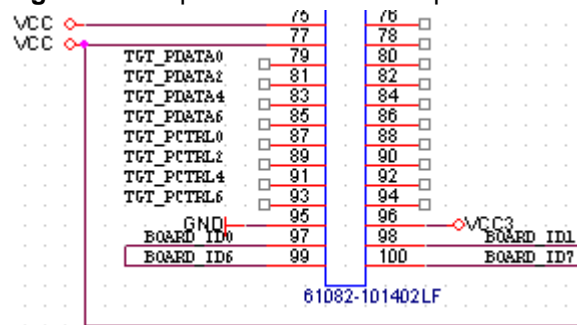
VCC
VCC
75
76
77
78
TGT_PDATA0
79
80
TGT_PDATA2
81
82
TGT_PDATA4
83
84
TGT_PDATA6
85
86
TGT_PCTRL0
87
88
TGT_PCTRL2
89
90
TGT_PCTRL4
91
92
TGT_PCTRL6
93
94
GND
95
96
VCC3
BOARD_ID0
97
98
BOARD_ID1
BOARD_ID6
99
100
BOARD_ID7
61082-101402LF